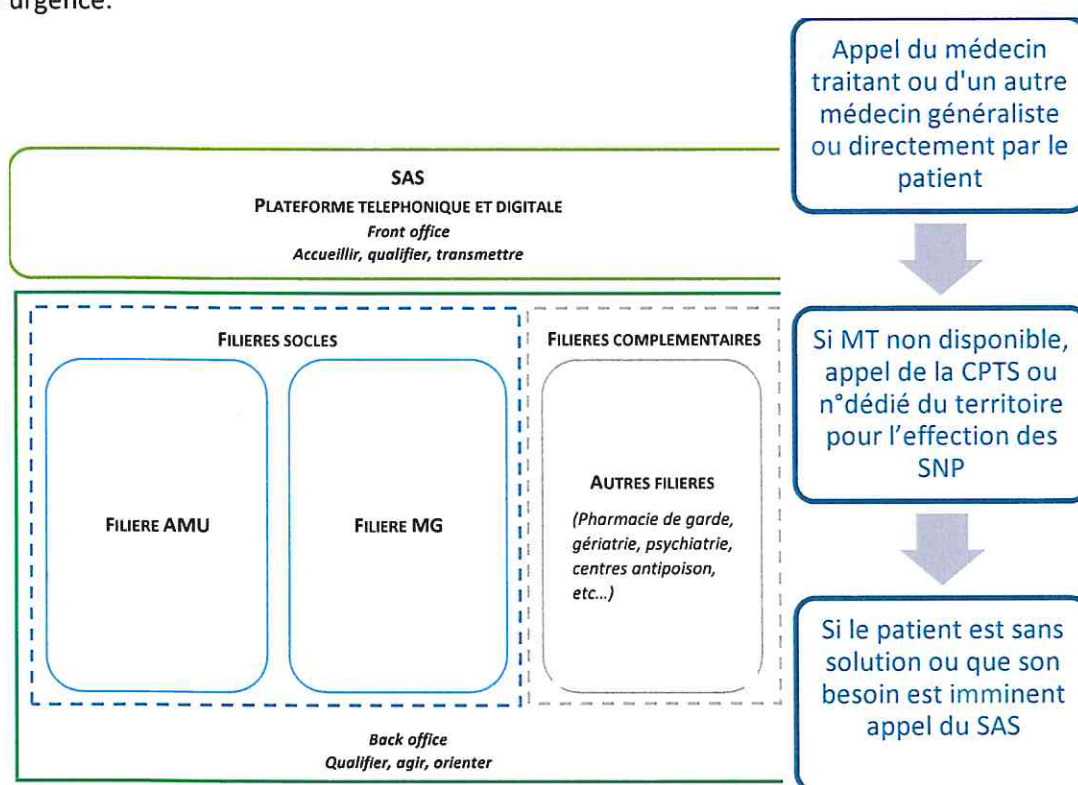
urgence.

SAS
PLATEFORME TELEPHONIQUE ET DIGITALE
Front office
Accueillir, qualifier, transmettre

FILIERES SOCLES

FILIERE AMU

FILIERE MG

FILIERES COMPLEMENTAIRES

AUTRES FILIERES
(Pharmacie de garde, gériatrie, psychiatrie, centres antipoison, etc...)

Back office
Qualifier, agir, orienter

Appel du médecin traitant ou d'un autre médecin généraliste ou directement par le patient

Si MT non disponible, appel de la CPTS ou n°dédié du territoire pour l'effection des SNP

Si le patient est sans solution ou que son besoin est imminent appel du SAS